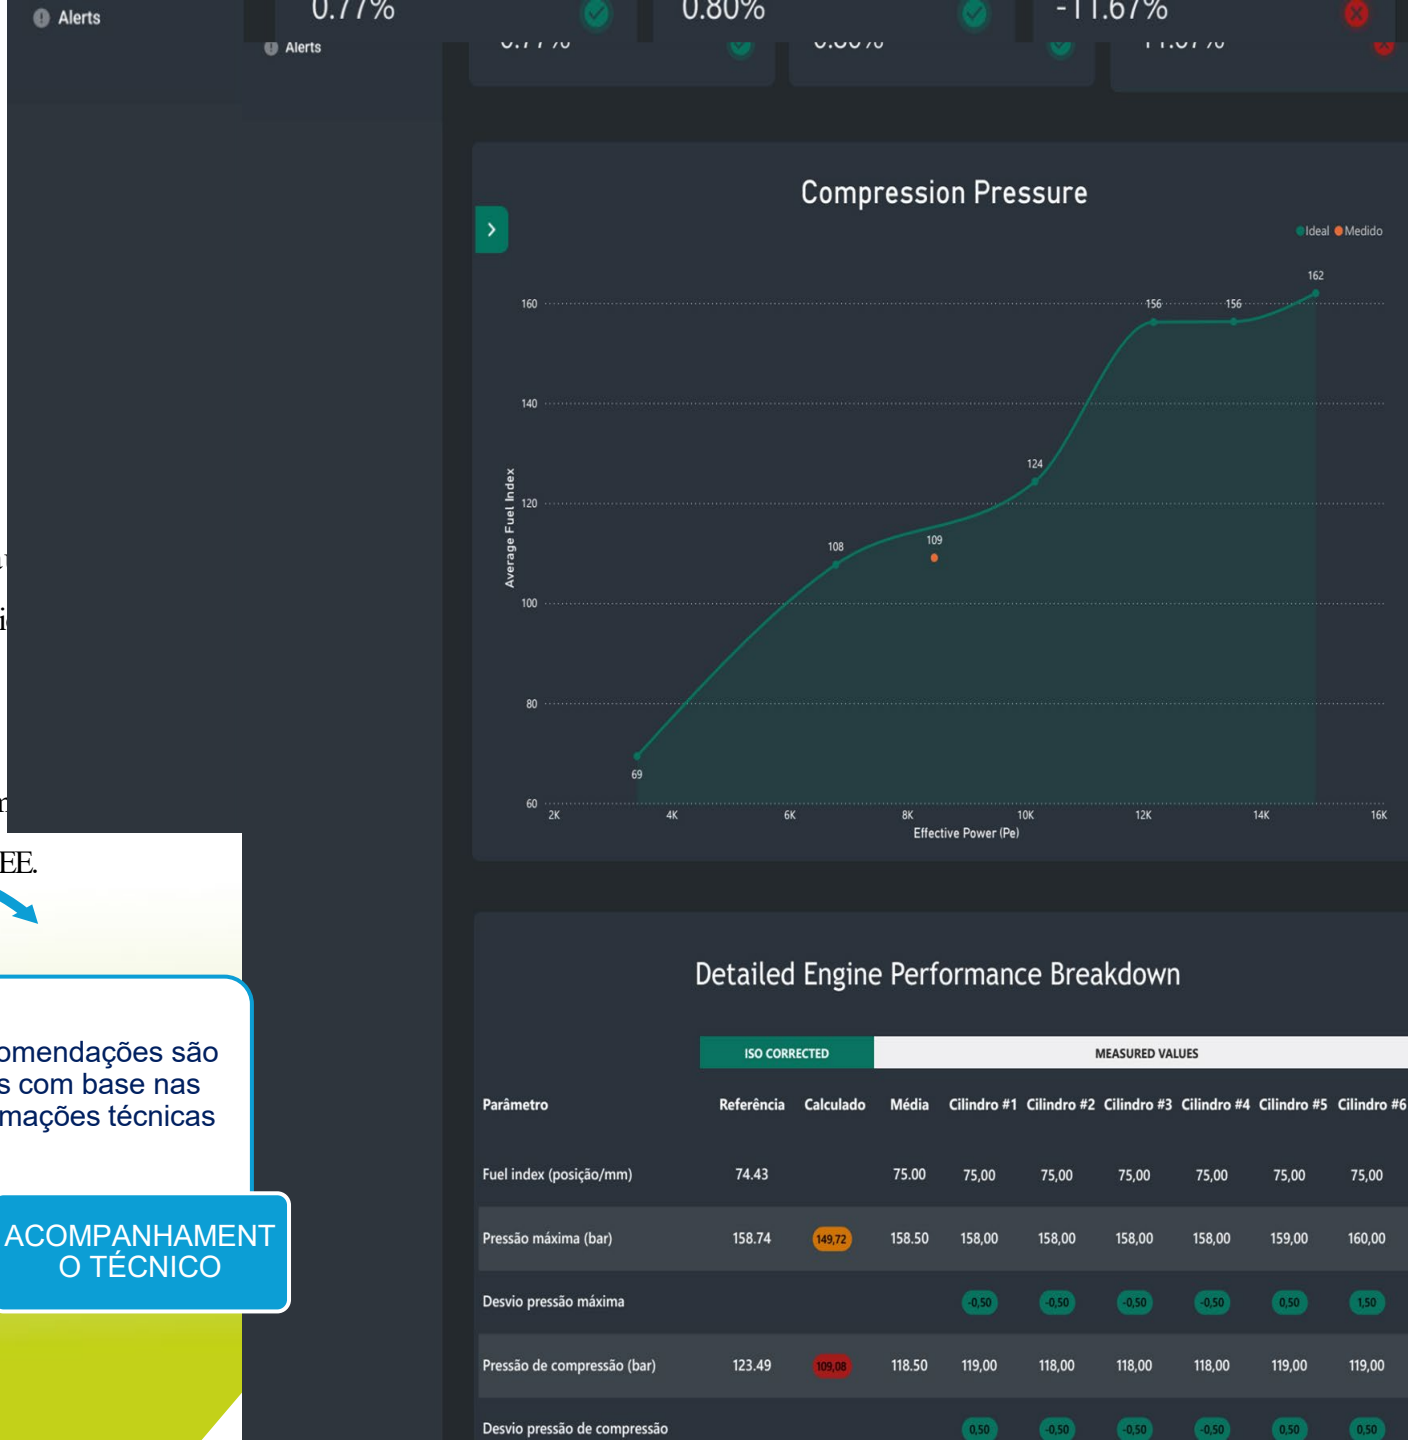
Alerts

0.77%

0.80%

-11.67%

Alerts

0.77%

0.80%

11.67%

Compression Pressure

Ideal Medido

162

160

156

156

140

124

120

109

108

100

80

69

60

2K 4K 6K 8K 10K 12K 14K 16K

Average Fuel Index

Effective Power (Pe)

EE.

omendações são
s com base nas
mações técnicas

ACOMPANHAMENTO TÉCNICO

Detailed Engine Performance Breakdown

| | ISO CORRECTED | | MEASURED VALUES | | | | | | |
|---|---|---|---|---|---|---|---|---|---|
| Parâmetro | Referência | Calculado | Média | Cilindro #1 | Cilindro #2 | Cilindro #3 | Cilindro #4 | Cilindro #5 | Cilindro #6 |
| Fuel index (posição/mm) | 74.43 | | 75.00 | 75,00 | 75,00 | 75,00 | 75,00 | 75,00 | 75,00 |
| Pressão máxima (bar) | 158.74 | 149,72 | 158.50 | 158,00 | 158,00 | 158,00 | 158,00 | 159,00 | 160,00 |
| Desvio pressão máxima | | | | -0,50 | -0,50 | -0,50 | -0,50 | 0,50 | 1,50 |
| Pressão de compressão (bar) | 123.49 | 109,08 | 118.50 | 119,00 | 118,00 | 118,00 | 118,00 | 119,00 | 119,00 |
| Desvio pressão de compressão | | | | 0,50 | -0,50 | -0,50 | -0,50 | 0,50 | 0,50 |